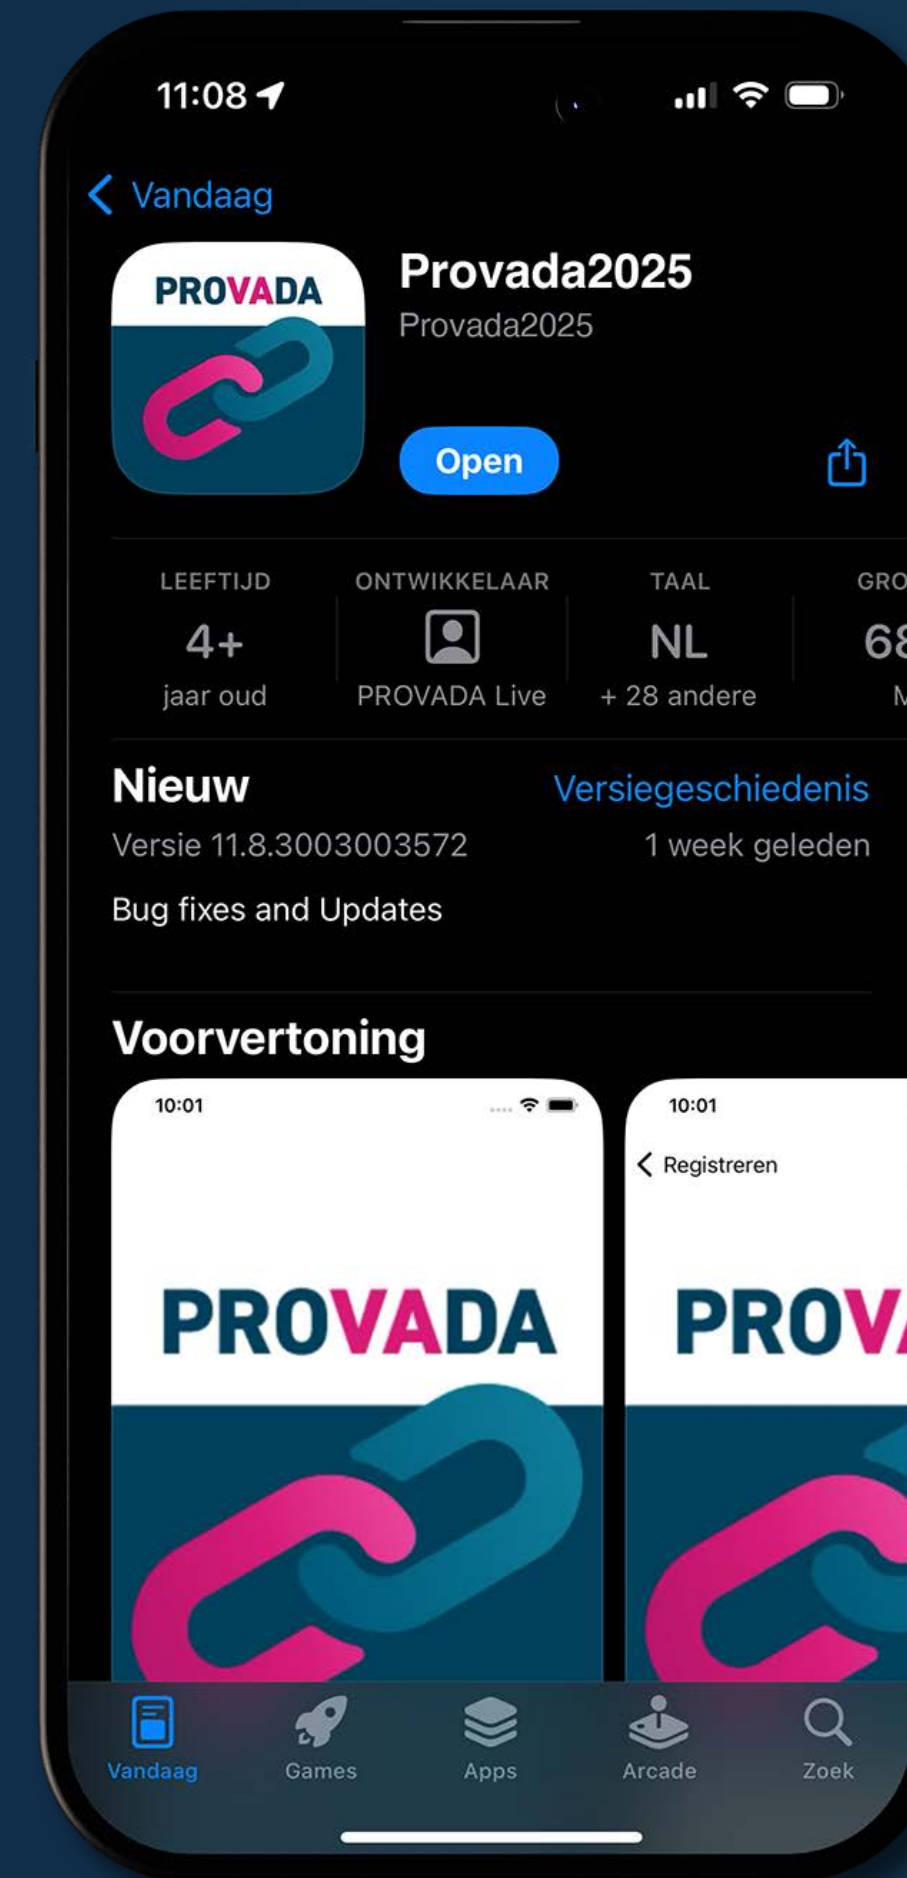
11:08

Vandaag

PROVADA

Provada2025
Provada2025

Open

| LEEFTIJD | ONTWIKKELAAR | TAAL | GRO |
|---|---|---|---|
| 4+ | | NL | 68 |
| jaar oud | PROVADA Live | + 28 andere | M |

Nieuw
Versiegeschiedenis
Versie 11.8.3003003572
1 week geleden
Bug fixes and Updates

Voorvertoning

10:01

PROVADA

10:01

Registreren

PROV

Vandaag
Games
Apps
Arcade
Zoek